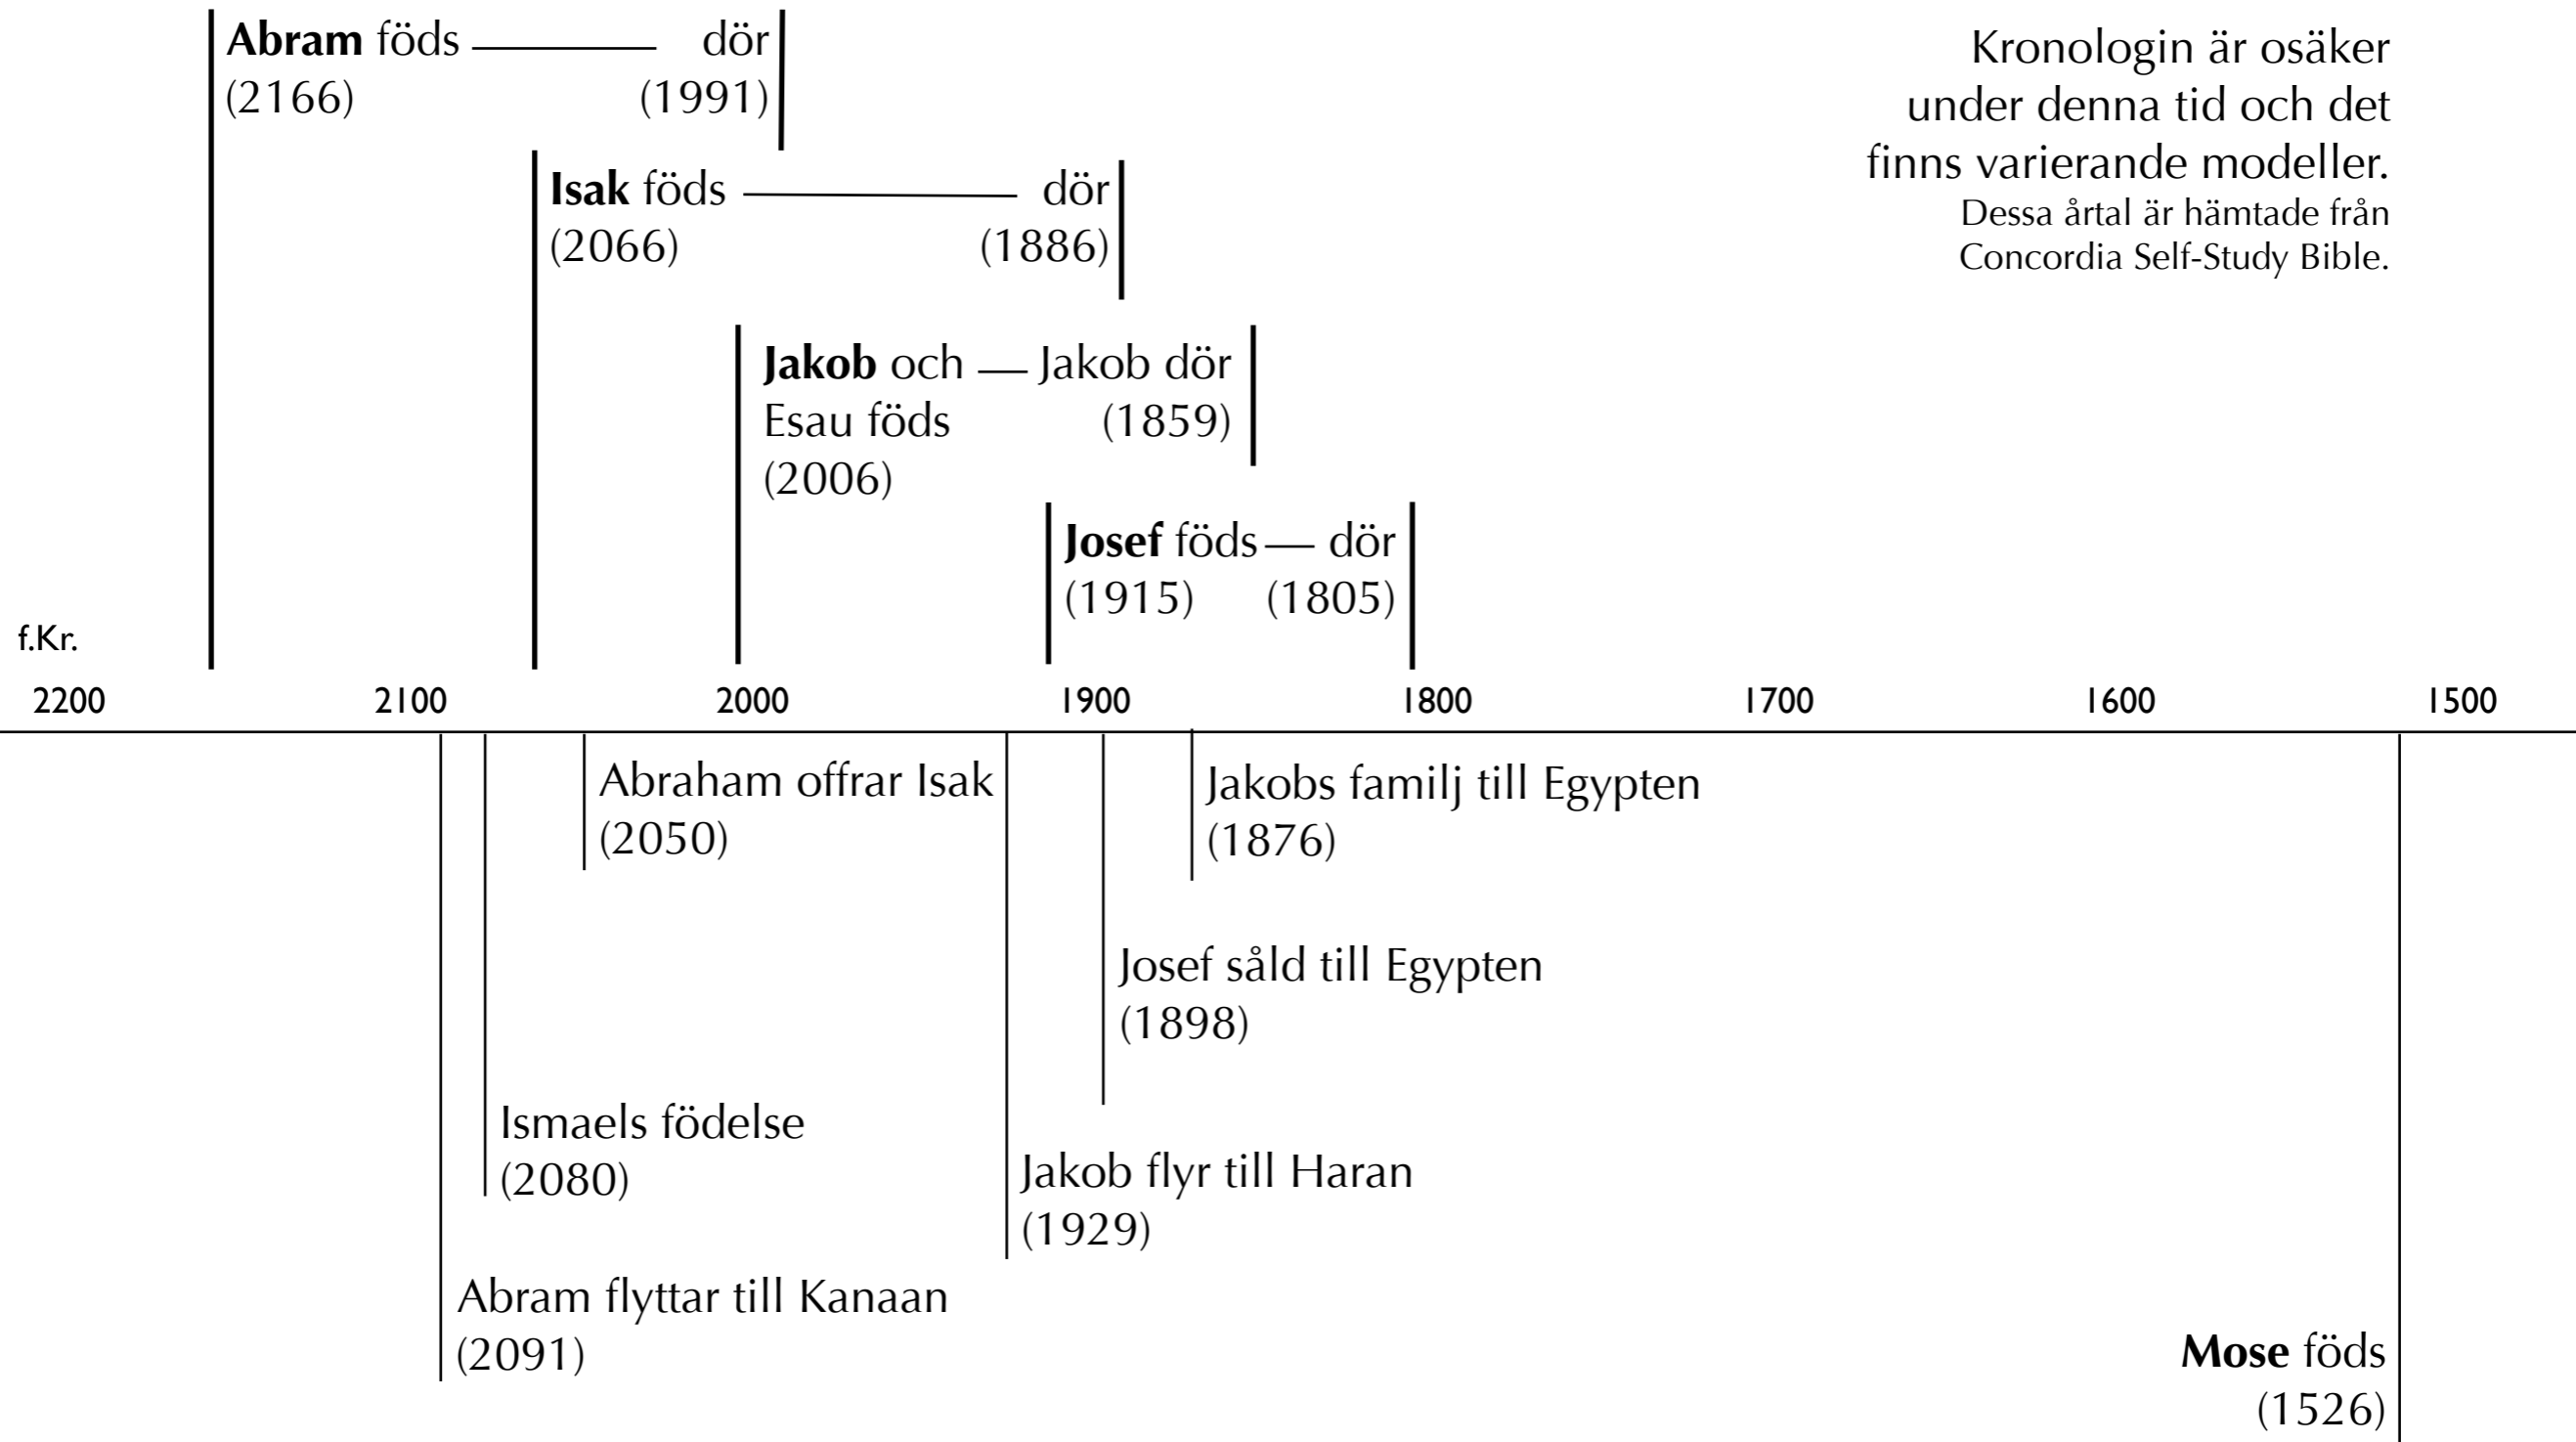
Abram föds — dör
(2166) (1991)

Kronologin är osäker under denna tid och det finns varierande modeller.
Dessa årtal är hämtade från Concordia Self-Study Bible.

Isak föds — dör
(2066) (1886)

Jakob och Esau föds (2006) — Jakob dör (1859)

Josef föds — dör
(1915) (1805)

f.Kr.

2200 2100 2000 1900 1800 1700 1600 1500

Abraham offrar Isak
(2050)

Jakobs familj till Egypten
(1876)

Josef såld till Egypten
(1898)

Ismaels födelse
(2080)

Jakob flyr till Haran
(1929)

Abram flyttar till Kanaan
(2091)

Mose föds
(1526)